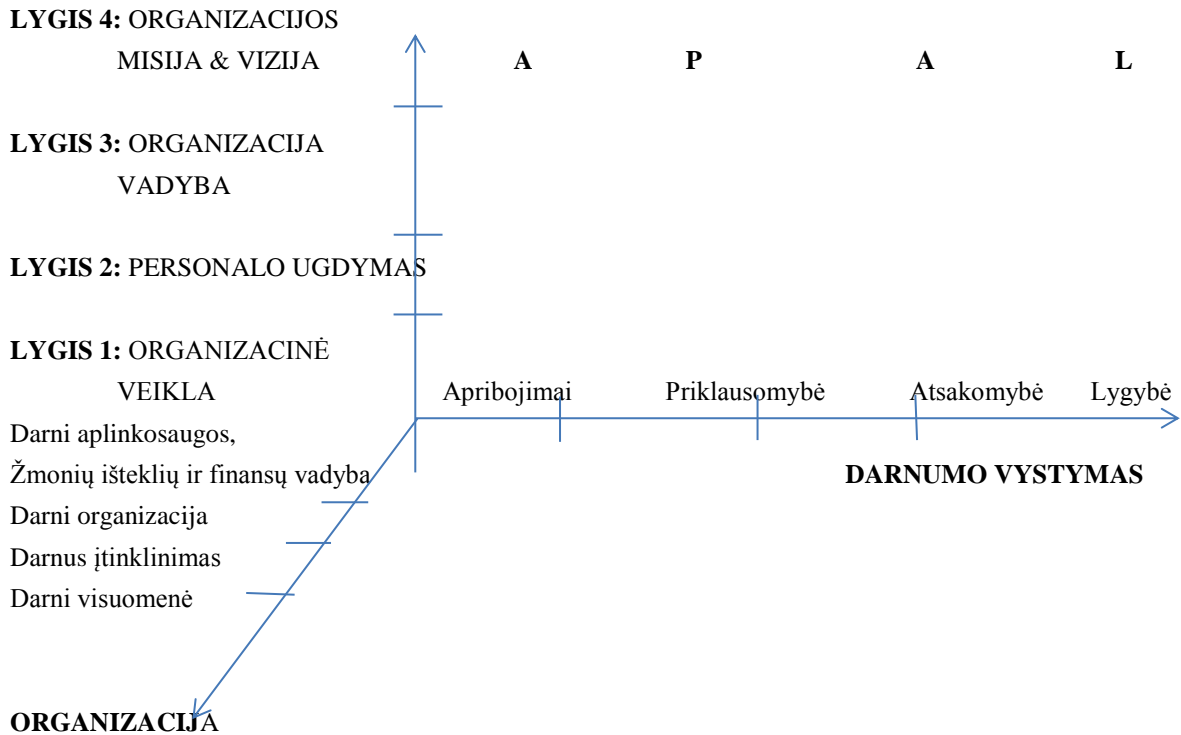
LYGIS 4: ORGANIZACIJOS MISIJA & VIZIJA

A P A L

LYGIS 3: ORGANIZACIJA VADYBA

LYGIS 2: PERSONALO UGDYMAS

LYGIS 1: ORGANIZACINĖ VEIKLA

Apribojimai Priklausomybė Atsakomybė Lygybė

Darni aplinkosaugos,
Žmonių išteklių ir finansų vadyba

DARNUMO VYSTYMAS

Darni organizacija
Darnus įtinklinimas
Darni visuomenė

ORGANIZACIJA